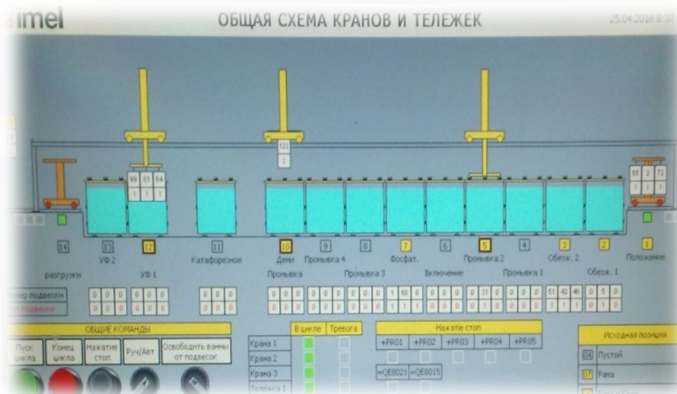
imel

ОБЩАЯ СХЕМА КРАНОВ И ТЕЛЕЖЕК

25.04.2018 8:3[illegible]

99 01 64
1 1

103
2

8 72 72
0 1

14 13 12 11 10 9 8 7 6 5 4 3 2 1

разгрузки
УФ 2
УФ 1
Катафорезное
Деми
Промывка 4
Промывка
Промывка 3
Фосфат.
Включение
Промывка 2
Промывка 1
Обезж. 2
Обезж. 1
Положение

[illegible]мер подвески
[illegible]

ОБЩИЕ КОМАНДЫ
Пуск цикла
Конец цикла
Нажатие стоп
Руч/Авт
Освободить ванны от подвесок

| | В цикле | Тревога |
|---|---|---|
| Крана 1 | | |
| Крана 2 | | |
| Крана 3 | | |
| Тележка 1 | | |

Нажатие стоп
+PR01 +PR02 +PR03 +PR04 +PR05
+QE0021 +QE0015

Исходная позиция
Пустой
Рама